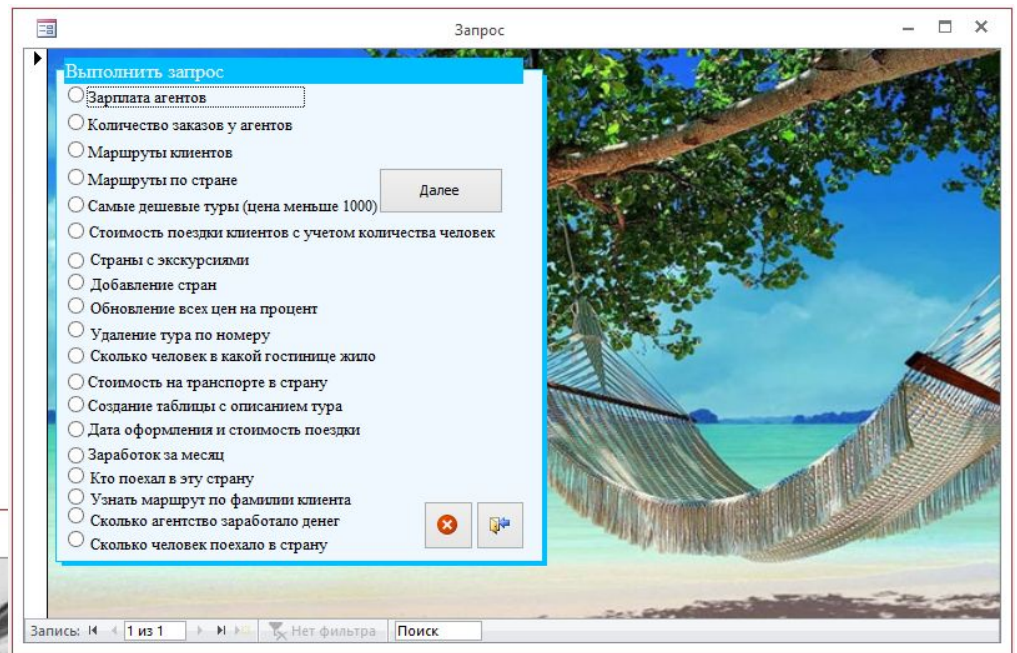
Запрос

Выполнить запрос

Зарплата агентов

Количество заказов у агентов

Маршруты клиентов

Маршруты по стране

Самые дешевые туры (цена меньше 1000)

Стоимость поездки клиентов с учетом количества человек

Страны с экскурсиями

Добавление стран

Обновление всех цен на процент

Удаление тура по номеру

Сколько человек в какой гостинице жило

Стоимость на транспорте в страну

Создание таблицы с описанием тура

Дата оформления и стоимость поездки

Заработок за месяц

Кто поехал в эту страну

Узнать маршрут по фамилии клиента

Сколько агентство заработало денег

Сколько человек поехало в страну

Далее

Запись: 1 из 1 Нет фильтра Поиск